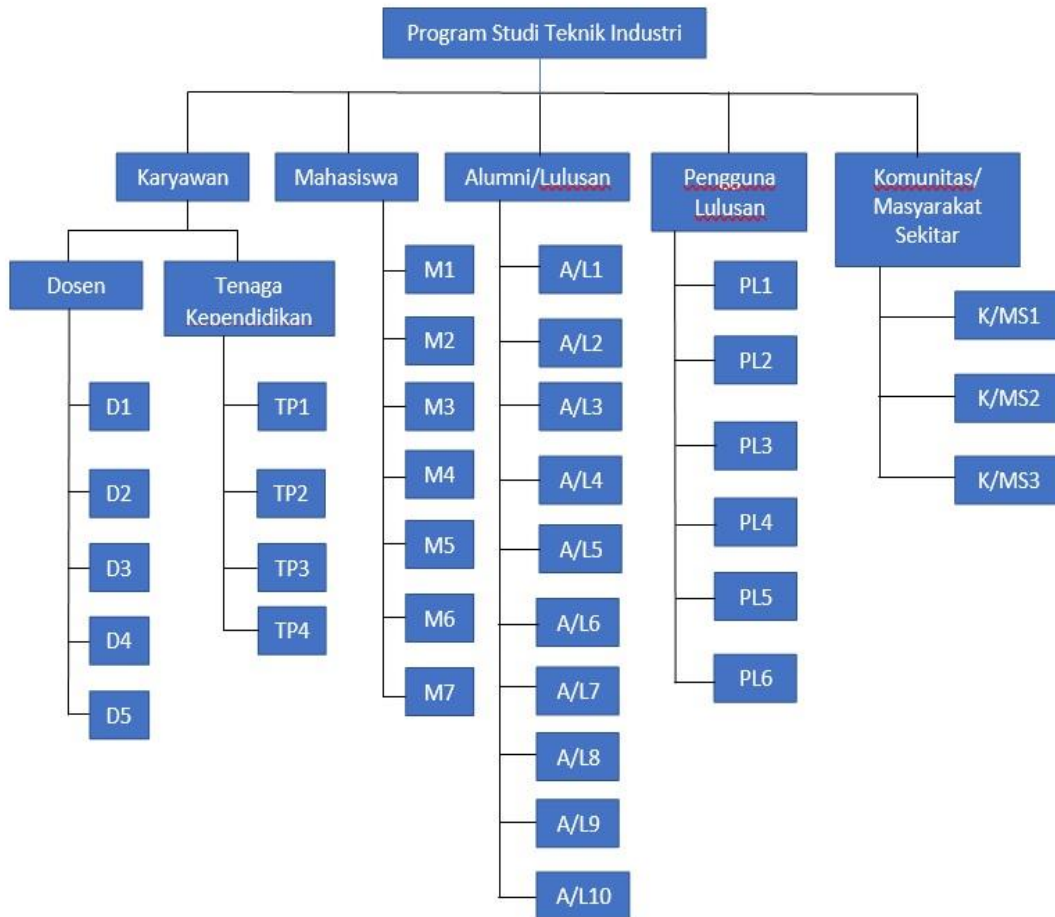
Program Studi Teknik Industri

Karyawan

Dosen

D1

D2

D3

D4

D5

Tenaga Kependidikan

TP1

TP2

TP3

TP4

Mahasiswa

M1

M2

M3

M4

M5

M6

M7

Alumni/Lulusan

A/L1

A/L2

A/L3

A/L4

A/L5

A/L6

A/L7

A/L8

A/L9

A/L10

Pengguna Lulusan

PL1

PL2

PL3

PL4

PL5

PL6

Komunitas/ Masyarakat Sekitar

K/MS1

K/MS2

K/MS3